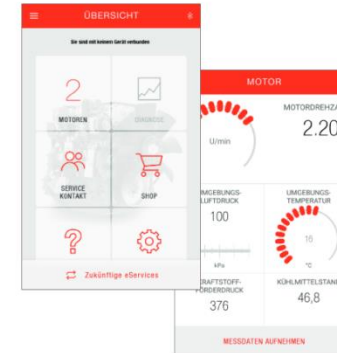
ÜBERSICHT

Sie sind mit keinem Gerät verbunden

2

MOTOREN

DIAGNOSE

SERVICE KONTAKT

SHOP

Zukünftige eServices

MOTOR

U/min

MOTORDREHZA

2.20

UMGEBUNGS-LUFTDRUCK

100

kPa

UMGEBUNGS-TEMPERATUR

16

°C

KRAFTSTOFF-FÖRDERDRUCK

376

KÜHLMITTELSTAN

46,8

MESSDATEN AUFNEHMEN